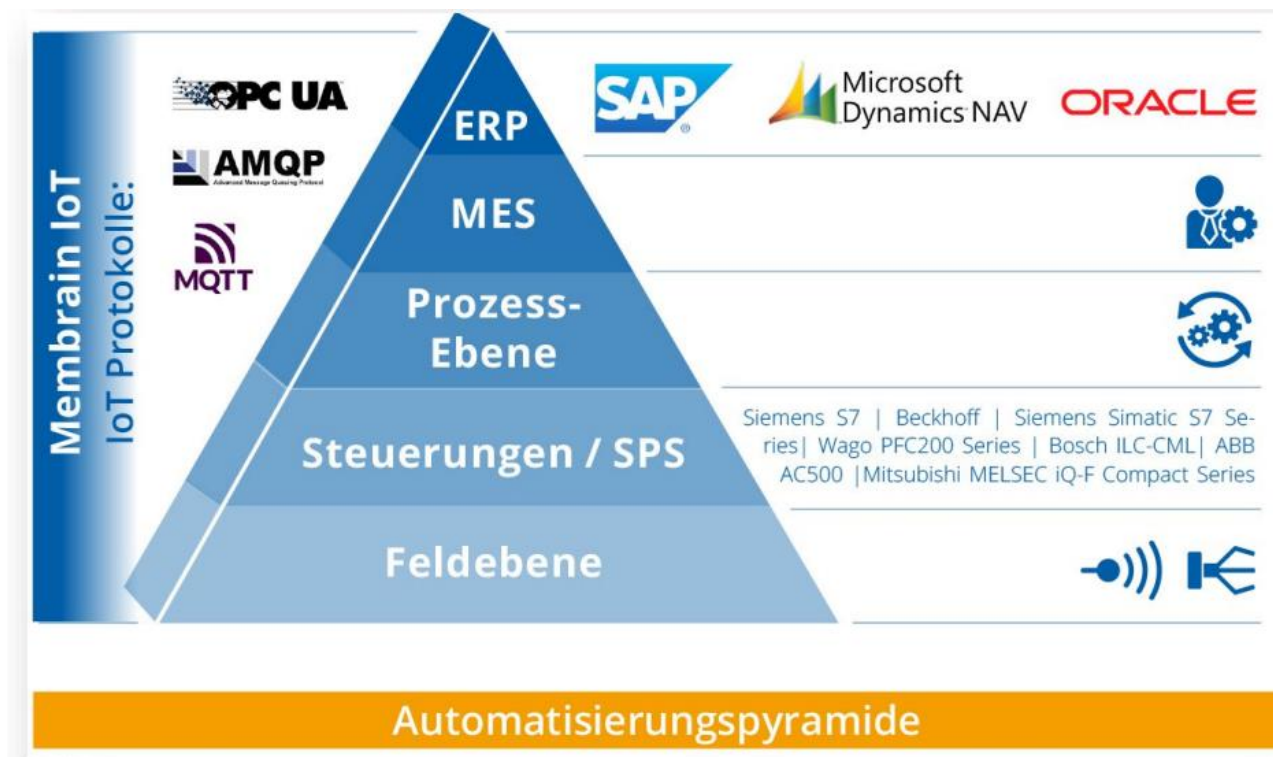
Membrain IoT

IoT Protokolle:

OPC UA

AMQP
Advanced Message Queuing Protocol

MQTT

ERP

MES

Prozess-Ebene

Steuerungen / SPS

Feldebene

SAP

Microsoft Dynamics NAV

ORACLE

Siemens S7 | Beckhoff | Siemens Simatic S7 Series| Wago PFC200 Series | Bosch ILC-CML| ABB AC500 |Mitsubishi MELSEC iQ-F Compact Series

Automatisierungspyramide